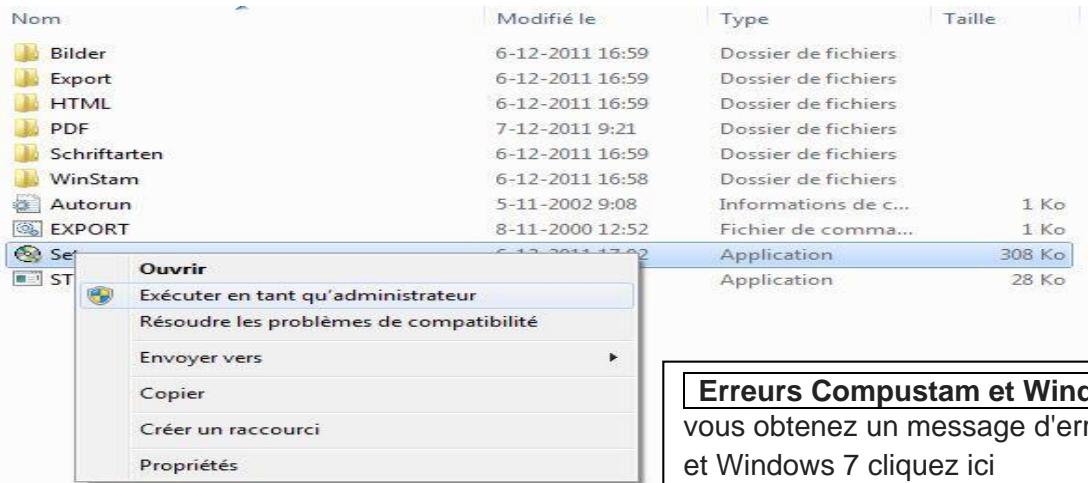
| Nom | Modifié le | Type | Taille |
|---|---|---|---|
| Bilder | 6-12-2011 16:59 | Dossier de fichiers | |
| Export | 6-12-2011 16:59 | Dossier de fichiers | |
| HTML | 6-12-2011 16:59 | Dossier de fichiers | |
| PDF | 7-12-2011 9:21 | Dossier de fichiers | |
| Schriftarten | 6-12-2011 16:59 | Dossier de fichiers | |
| WinStam | 6-12-2011 16:58 | Dossier de fichiers | |
| Autorun | 5-11-2002 9:08 | Informations de c... | 1 Ko |
| EXPORT | 8-11-2000 12:52 | Fichier de comma... | 1 Ko |
| Se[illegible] | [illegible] | Application | 308 Ko |
| ST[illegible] | | Application | 28 Ko |

Ouvrir
Exécuter en tant qu'administrateur
Résoudre les problèmes de compatibilité
Envoyer vers
Copier
Créer un raccourci
Propriétés

Erreurs Compustam et Wind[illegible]
vous obtenez un message d'err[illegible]
et Windows 7 cliquez ici